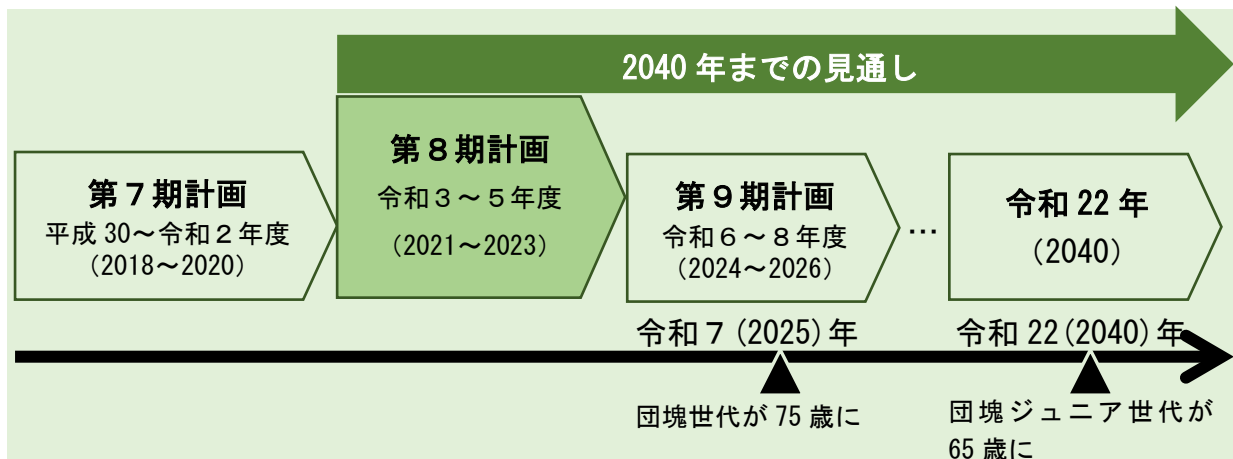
2040 年までの見通し

第７期計画
平成 30～令和２年度
（2018～2020）

第８期計画
令和３～５年度
（2021～2023）

第９期計画
令和６～８年度
（2024～2026）

…

令和 22 年
（2040）

令和７（2025）年

令和 22（2040）年

団塊世代が 75 歳に

団塊ジュニア世代が 65 歳に